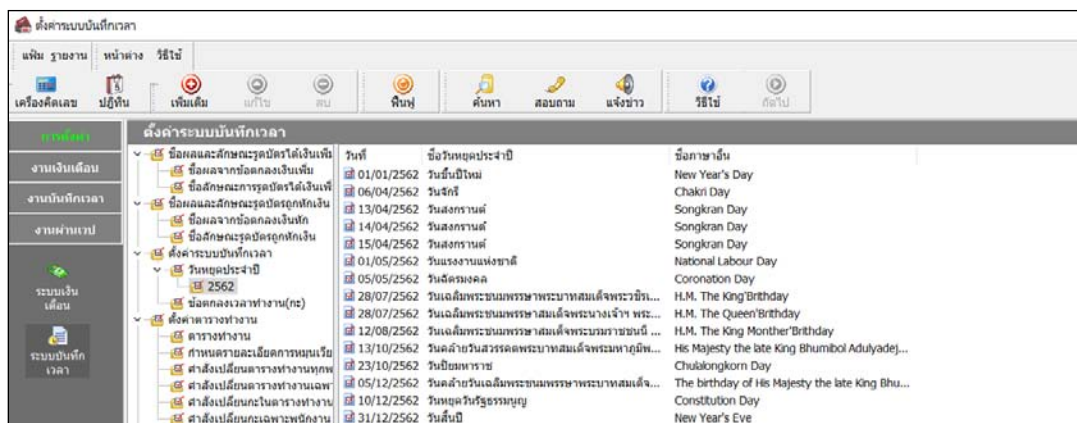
ตั้งค่าระบบบันทึกเวลา

แฟ้ม รายงาน หน้าต่าง วิธีใช้

เครื่องคิดเลข ปฏิทิน เพิ่มเติม แก้ไข ลบ ฟื้นฟู ค้นหา สอบถาม แจ้งข่าว วิธีใช้ ถัดไป

การตั้งค่า
งานเงินเดือน
งานบันทึกเวลา
งานผ่านเวป
ระบบเงินเดือน
ระบบบันทึกเวลา

ตั้งค่าระบบบันทึกเวลา

ข้อผลและลักษณะรูดบัตรได้เงินเพิ่ม
ชื่อผลจากข้อตกลงเงินเพิ่ม
ชื่อลักษณะการรูดบัตรได้เงินเพิ่ม
ข้อผลและลักษณะรูดบัตรถูกหักเงิน
ชื่อผลจากข้อตกลงเงินหัก
ชื่อลักษณะรูดบัตรถูกหักเงิน
ตั้งค่าระบบบันทึกเวลา
วันหยุดประจำปี
2562
ข้อตกลงเวลาทำงาน(กะ)
ตั้งค่าตารางทำงาน
ตารางทำงาน
กำหนดรายละเอียดการหมุนเวีย
คำสั่งเปลี่ยนตารางทำงานทุกพ
คำสั่งเปลี่ยนตารางทำงานเฉพา
คำสั่งเปลี่ยนกะในตารางทำงาน
คำสั่งเปลี่ยนกะเฉพาะพนักงาน

| วันที่ | ชื่อวันหยุดประจำปี | ชื่อภาษาอื่น |
|---|---|---|
| 01/01/2562 | วันขึ้นปีใหม่ | New Year's Day |
| 06/04/2562 | วันจักรี | Chakri Day |
| 13/04/2562 | วันสงกรานต์ | Songkran Day |
| 14/04/2562 | วันสงกรานต์ | Songkran Day |
| 15/04/2562 | วันสงกรานต์ | Songkran Day |
| 01/05/2562 | วันแรงงานแห่งชาติ | National Labour Day |
| 05/05/2562 | วันฉัตรมงคล | Coronation Day |
| 28/07/2562 | วันเฉลิมพระชนมพรรษาพระบาทสมเด็จพระวชิร... | H.M. The King'Brithday |
| 28/07/2562 | วันเฉลิมพระชนมพรรษาสมเด็จพระนางเจ้าฯ พระ... | H.M. The Queen'Brithday |
| 12/08/2562 | วันเฉลิมพระชนมพรรษาสมเด็จพระบรมราชชนนี ... | H.M. The King Monther'Brithday |
| 13/10/2562 | วันคล้ายวันสวรรคตพระบาทสมเด็จพระมหาภูมิพ... | His Majesty the late King Bhumibol Adulyadej... |
| 23/10/2562 | วันปิยมหาราช | Chulalongkorn Day |
| 05/12/2562 | วันคล้ายวันเฉลิมพระชนมพรรษาพระบาทสมเด็จ... | The birthday of His Majesty the late King Bhu... |
| 10/12/2562 | วันหยุดวันรัฐธรรมนูญ | Constitution Day |
| 31/12/2562 | วันสิ้นปี | New Year's Eve |